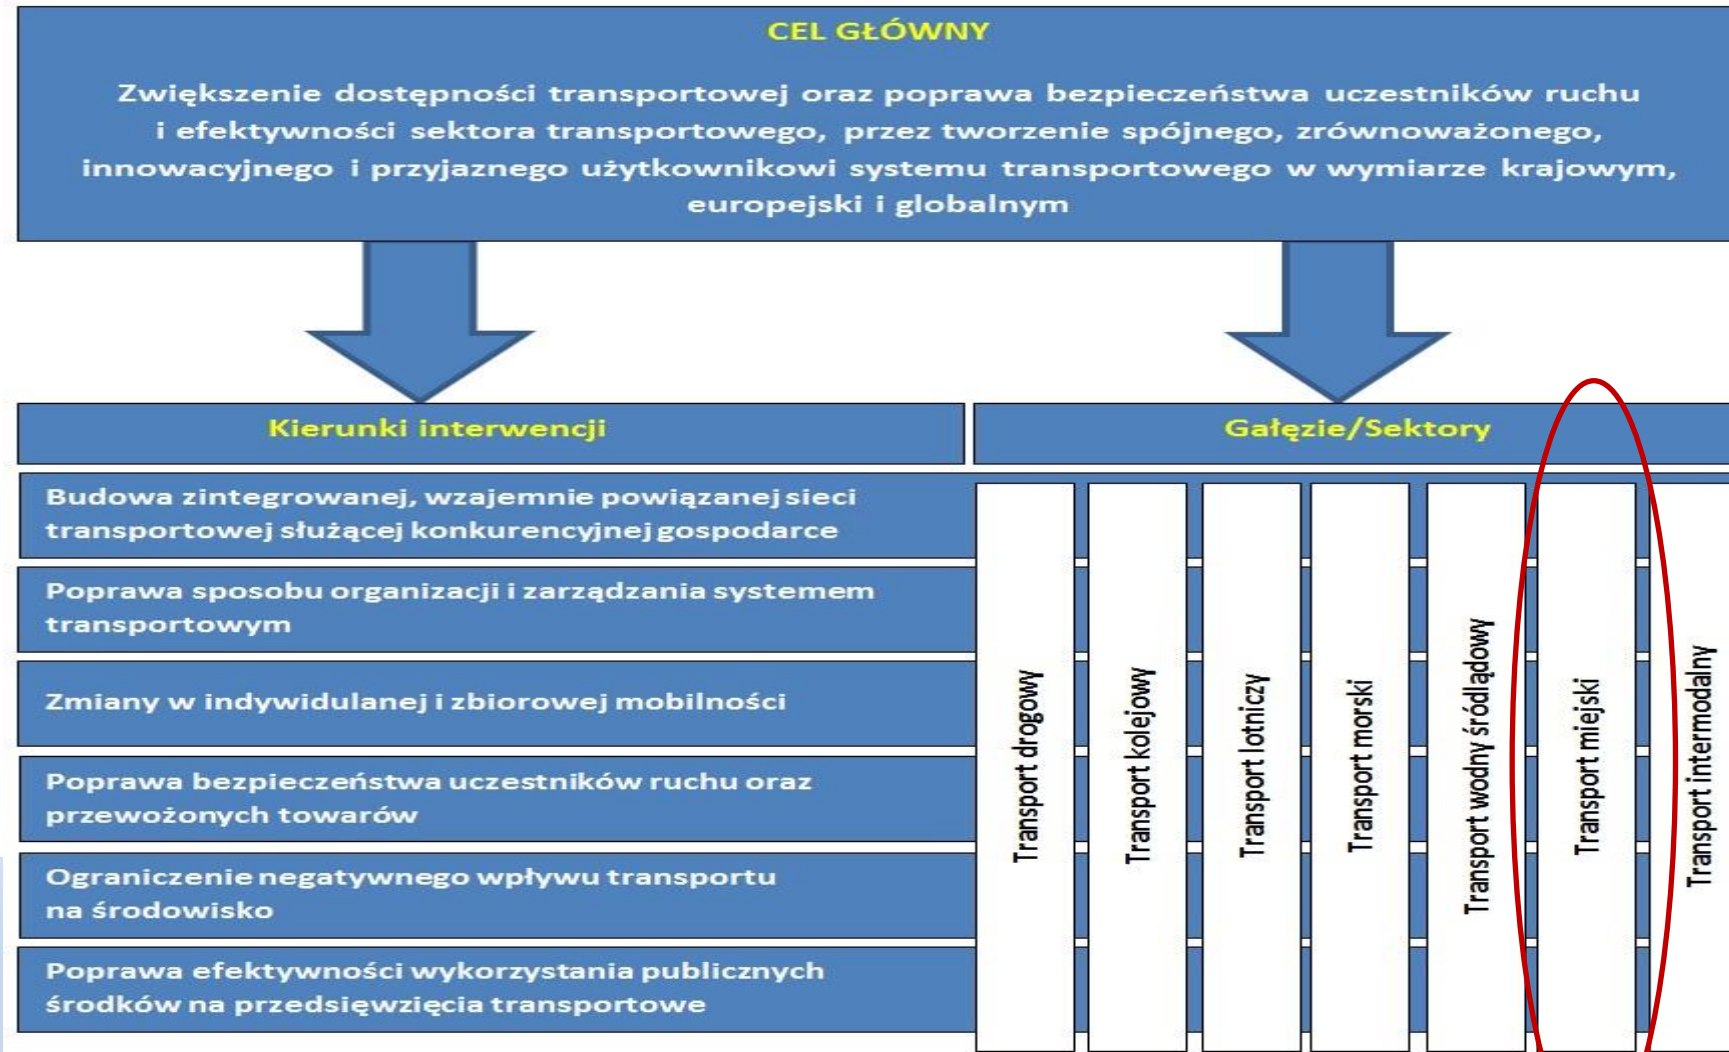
CEL GŁÓWNY

Zwiększenie dostępności transportowej oraz poprawa bezpieczeństwa uczestników ruchu i efektywności sektora transportowego, przez tworzenie spójnego, zrównoważonego, innowacyjnego i przyjaznego użytkownikowi systemu transportowego w wymiarze krajowym, europejski i globalnym

Kierunki interwencji

Budowa zintegrowanej, wzajemnie powiązanej sieci transportowej służącej konkurencyjnej gospodarce

Poprawa sposobu organizacji i zarządzania systemem transportowym

Zmiany w indywidulanej i zbiorowej mobilności

Poprawa bezpieczeństwa uczestników ruchu oraz przewożonych towarów

Ograniczenie negatywnego wpływu transportu na środowisko

Poprawa efektywności wykorzystania publicznych środków na przedsięwzięcia transportowe

Gałęzie/Sektory

Transport drogowy

Transport kolejowy

Transport lotniczy

Transport morski

Transport wodny śródlądowy

Transport miejski

Transport intermodalny